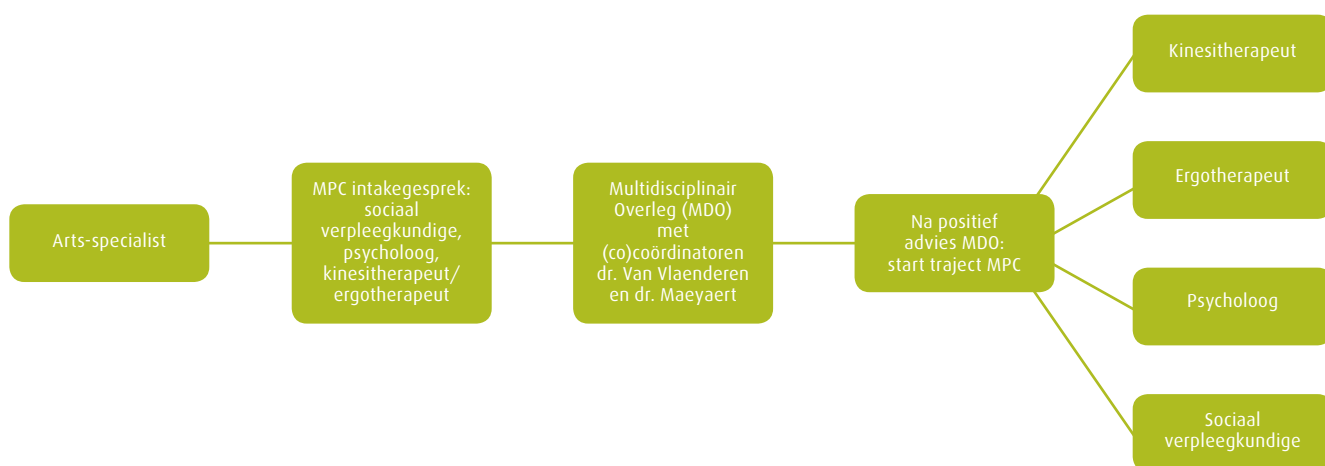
Arts-specialist

MPC intakegesprek: sociaal verpleegkundige, psycholoog, kinesitherapeut/ ergotherapeut

Multidisciplinair Overleg (MDO) met (co)coördinatoren dr. Van Vlaenderen en dr. Maeyaert

Na positief advies MDO: start traject MPC

Kinesitherapeut

Ergotherapeut

Psycholoog

Sociaal verpleegkundige